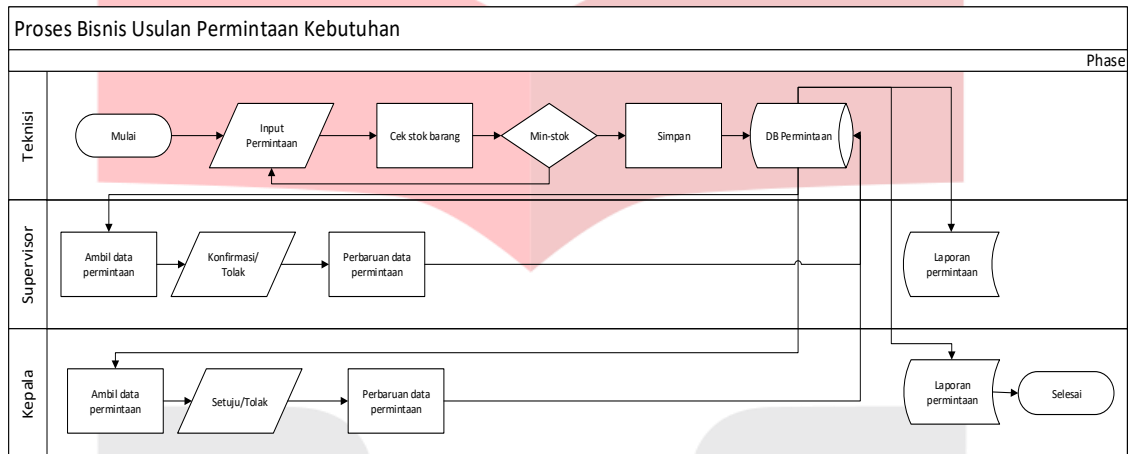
Proses Bisnis Usulan Permintaan Kebutuhan

Phase

Teknisi

Mulai

Input Permintaan

Cek stok barang

Min-stok

Simpan

DB Permintaan

Supervisor

Ambil data permintaan

Konfirmasi/ Tolak

Perbaruan data permintaan

Laporan permintaan

Kepala

Ambil data permintaan

Setuju/Tolak

Perbaruan data permintaan

Laporan permintaan

Selesai